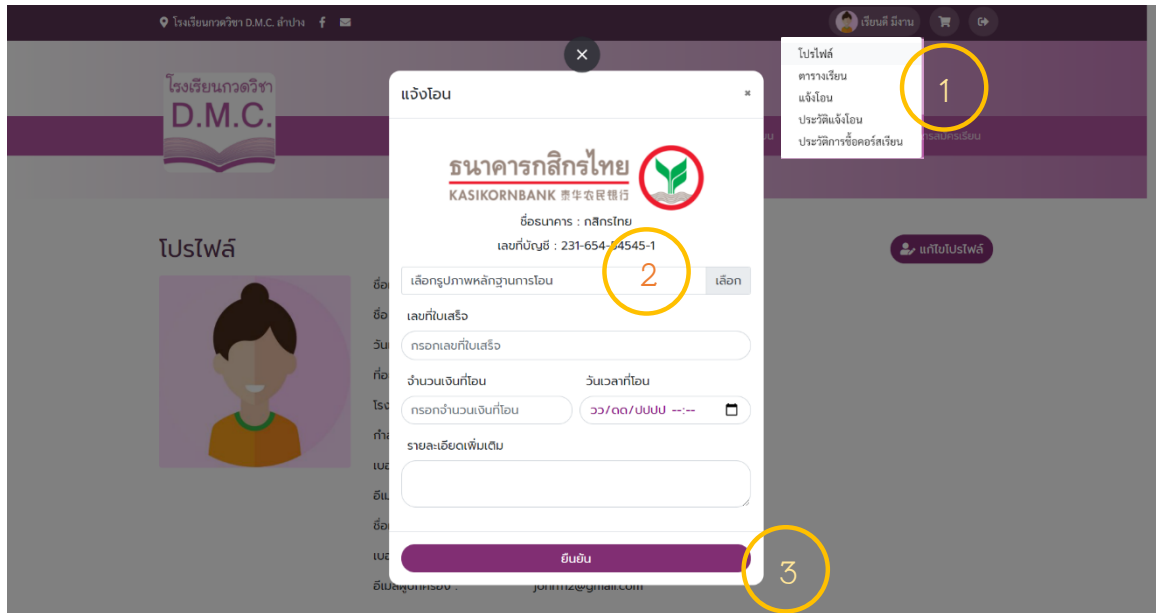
โรงเรียนกวดวิชา D.M.C. ลำปาง

เรียนดี มีงาน

โปรไฟล์
ตารางเรียน
แจ้งโอน
ประวัติแจ้งโอน
ประวัติการซื้อคอร์สเรียน

1

โรงเรียนกวดวิชา D.M.C.

โปรไฟล์

แก้ไขโปรไฟล์

แจ้งโอน

×

ธนาคารกสิกรไทย
KASIKORNBANK 泰华农民银行

ชื่อธนาคาร : กสิกรไทย
เลขที่บัญชี : 231-654-54545-1

เลือกรูปภาพหลักฐานการโอน
เลือก

2

เลขที่ใบเสร็จ
กรอกเลขที่ใบเสร็จ

จำนวนเงินที่โอน
กรอกจำนวนเงินที่โอน

วันเวลาที่โอน
วว/ดด/ปปปป --:--

รายละเอียดเพิ่มเติม

ยืนยัน

3

อีเมลผู้ปกครอง :
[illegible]@gmail.com